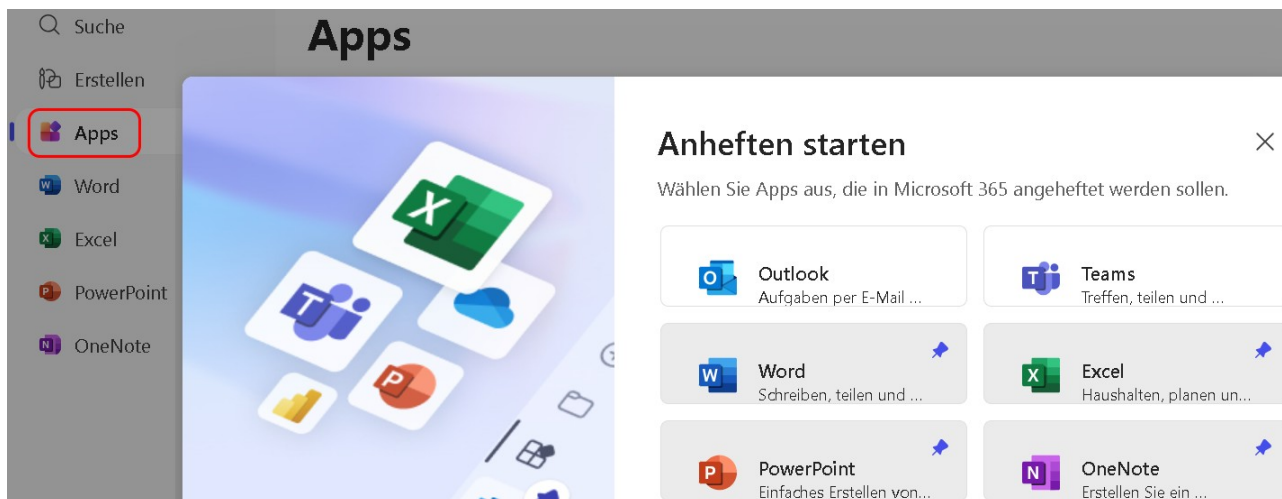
Suche
Erstellen
Apps
Word
Excel
PowerPoint
OneNote

Apps

Anheften starten

Wählen Sie Apps aus, die in Microsoft 365 angeheftet werden sollen.

Outlook
Aufgaben per E-Mail ...

Teams
Treffen, teilen und ...

Word
Schreiben, teilen und ...

Excel
Haushalten, planen un...

PowerPoint
Einfaches Erstellen von...

OneNote
Erstellen Sie ein ...